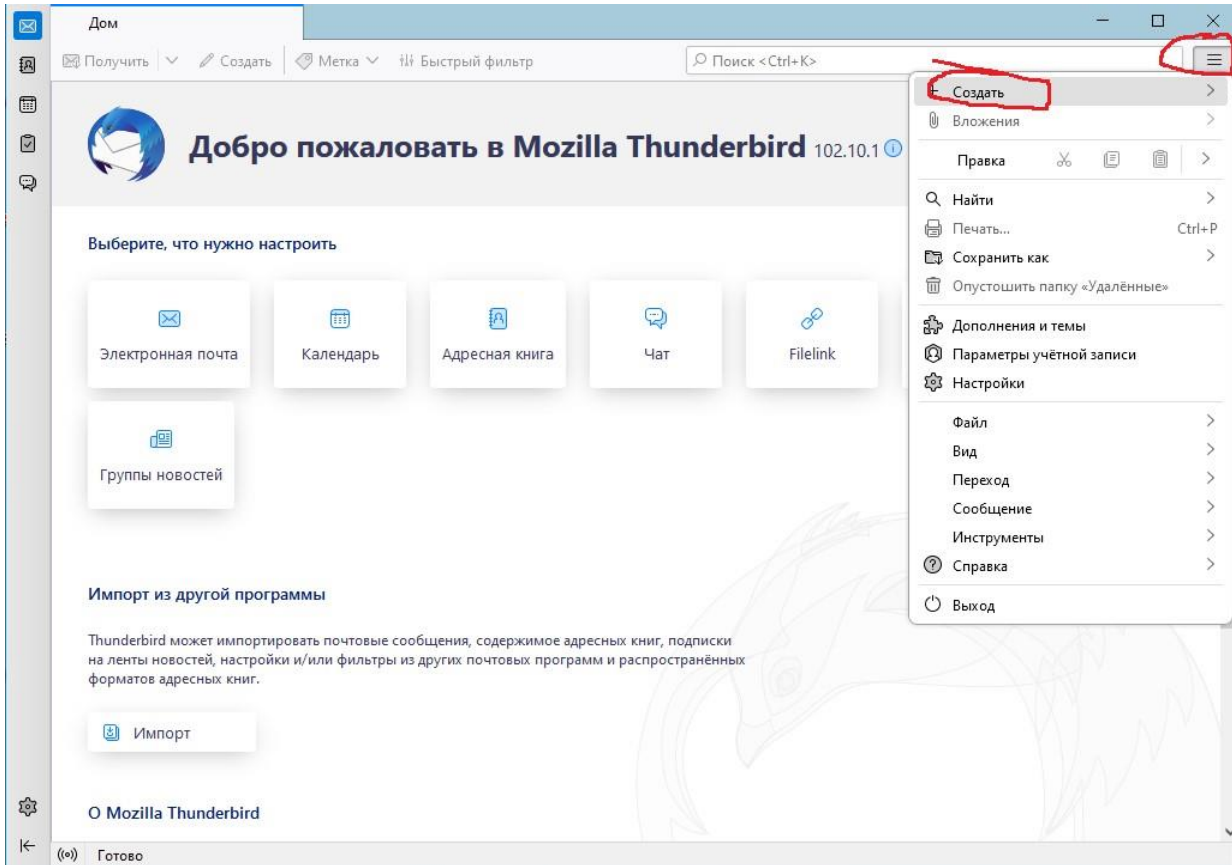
Дом

Получить Создать Метка Быстрый фильтр

Поиск <Ctrl+K>

Добро пожаловать в Mozilla Thunderbird 102.10.1

Выберите, что нужно настроить

Электронная почта

Календарь

Адресная книга

Чат

Filelink

Группы новостей

Импорт из другой программы

Thunderbird может импортировать почтовые сообщения, содержимое адресных книг, подписки на ленты новостей, настройки и/или фильтры из других почтовых программ и распространённых форматов адресных книг.

Импорт

О Mozilla Thunderbird

Создать
Вложения
Правка
Найти
Печать... Ctrl+P
Сохранить как
Опустошить папку «Удалённые»
Дополнения и темы
Параметры учётной записи
Настройки
Файл
Вид
Переход
Сообщение
Инструменты
Справка
Выход

Готово